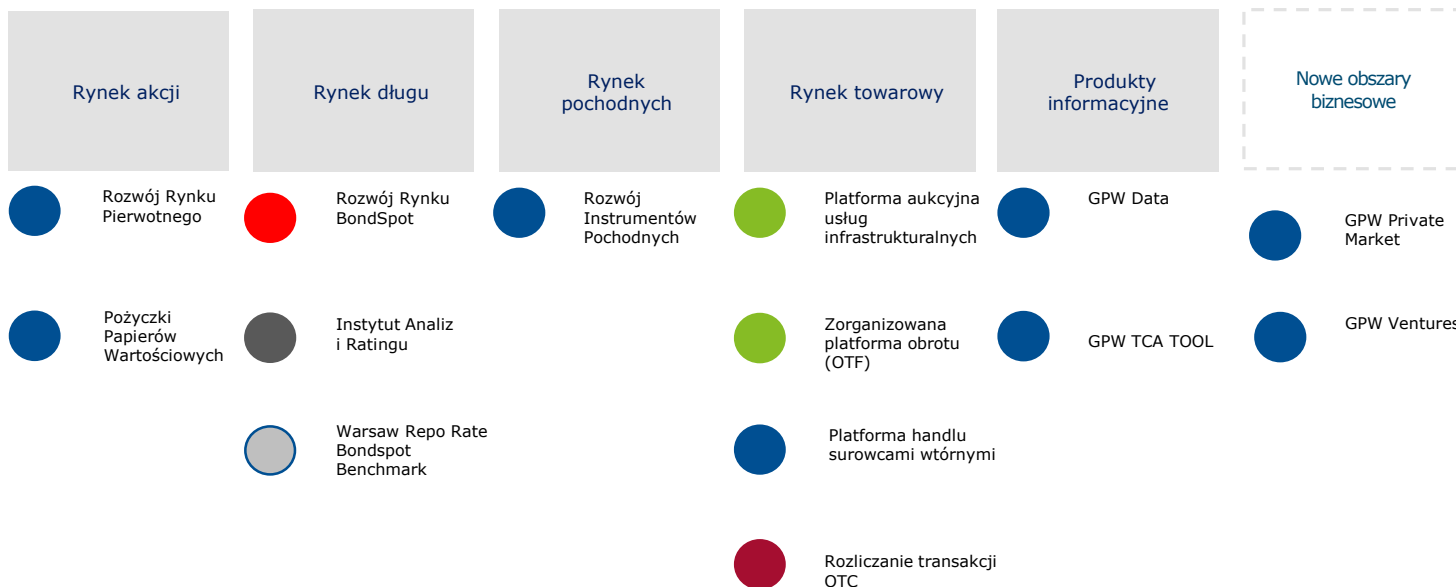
Rynek akcji

Rozwój Rynku Pierwotnego

Pożyczki Papierów Wartościowych

Rynek długu

Rozwój Rynku BondSpot

Instytut Analiz i Ratingu

Warsaw Repo Rate Bondspot Benchmark

Rynek pochodnych

Rozwój Instrumentów Pochodnych

Rynek towarowy

Platforma aukcyjna usług infrastrukturalnych

Zorganizowana platforma obrotu (OTF)

Platforma handlu surowcami wtórnymi

Rozliczanie transakcji OTC

Produkty informacyjne

GPW Data

GPW TCA TOOL

Nowe obszary biznesowe

GPW Private Market

GPW Ventures